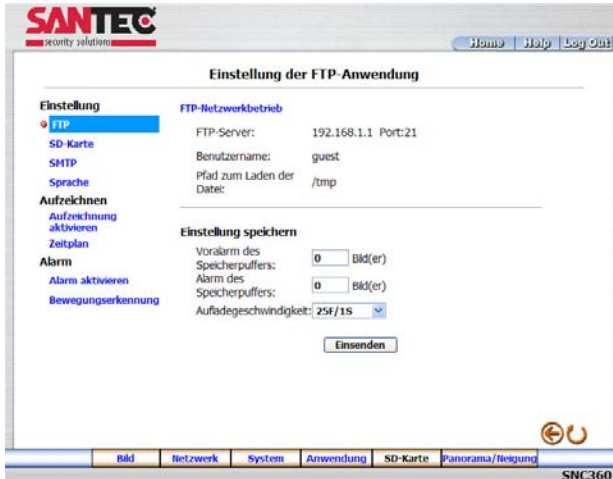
SANTEC
security solutions

Home | Help | Log Out

Einstellung der FTP-Anwendung

Einstellung
FTP
SD-Karte
SMTP
Sprache
Aufzeichnen
Aufzeichnung aktivieren
Zeitplan
Alarm
Alarm aktivieren
Bewegungserkennung

FTP-Netzwerkbetrieb

FTP-Server: 192.168.1.1 Port:21

Benutzername: guest

Pfad zum Laden der Datei: /tmp

Einstellung speichern

Voralarm des Speicherpuffers: 0 Bild(er)

Alarm des Speicherpuffers: 0 Bild(er)

Aufladegeschwindigkeit: 25F/1S

Einsenden

Bild | Netzwerk | System | Anwendung | SD-Karte | Panorama/Neigung

SNC360